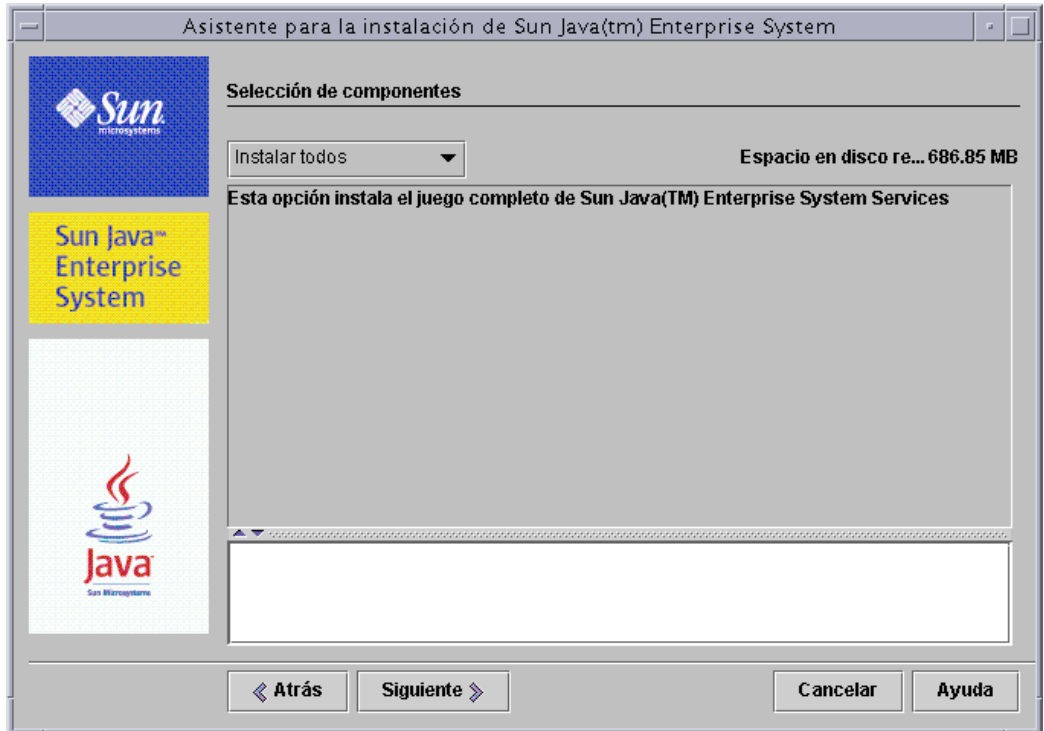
Asistente para la instalación de Sun Java(tm) Enterprise System

Sun microsystems

Sun Java™ Enterprise System

Java
Sun Microsystems

Selección de componentes

Instalar todos

Espacio en disco re... 686.85 MB

Esta opción instala el juego completo de Sun Java(TM) Enterprise System Services

« Atrás

Siguiente »

Cancelar

Ayuda